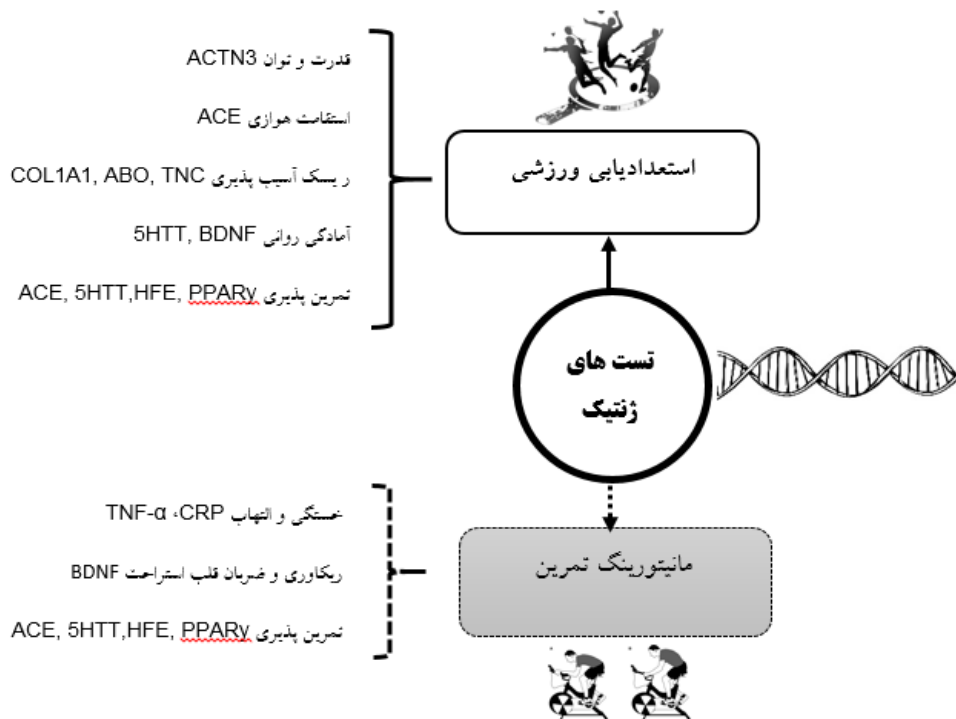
قدرت و توان ACTN3

استقامت هوازی ACE

ریسک آسیب پذیری COL1A1, ABO, TNC

آمادگی روانی 5HTT, BDNF

تمرین پذیری ACE, 5HTT,HFE, PPARγ

استعدادیابی ورزشی

تست های ژنتیک

خستگی و التهاب CRP، TNF-α

ریکاوری و ضربان قلب استراحت BDNF

تمرین پذیری ACE, 5HTT,HFE, PPARγ

مانیتورینگ تمرین